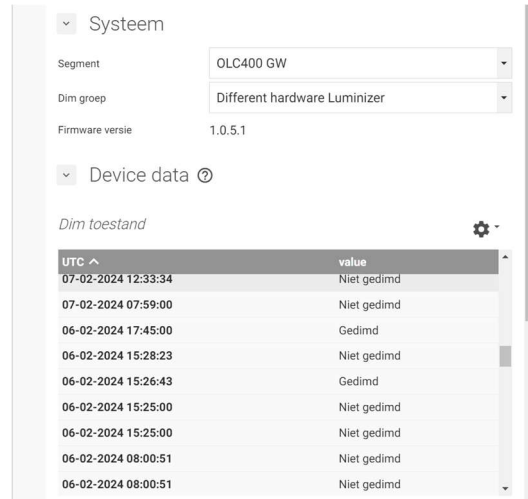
Systeem

Segment OLC400 GW

Dim groep Different hardware Luminizer

Firmware versie 1.0.5.1

Device data

Dim toestand

| UTC | value |
|---|---|
| 07-02-2024 12:33:34 | Niet gedimd |
| 07-02-2024 07:59:00 | Niet gedimd |
| 06-02-2024 17:45:00 | Gedimd |
| 06-02-2024 15:28:23 | Niet gedimd |
| 06-02-2024 15:26:43 | Gedimd |
| 06-02-2024 15:25:00 | Niet gedimd |
| 06-02-2024 15:25:00 | Niet gedimd |
| 06-02-2024 08:00:51 | Niet gedimd |
| 06-02-2024 08:00:51 | Niet gedimd |